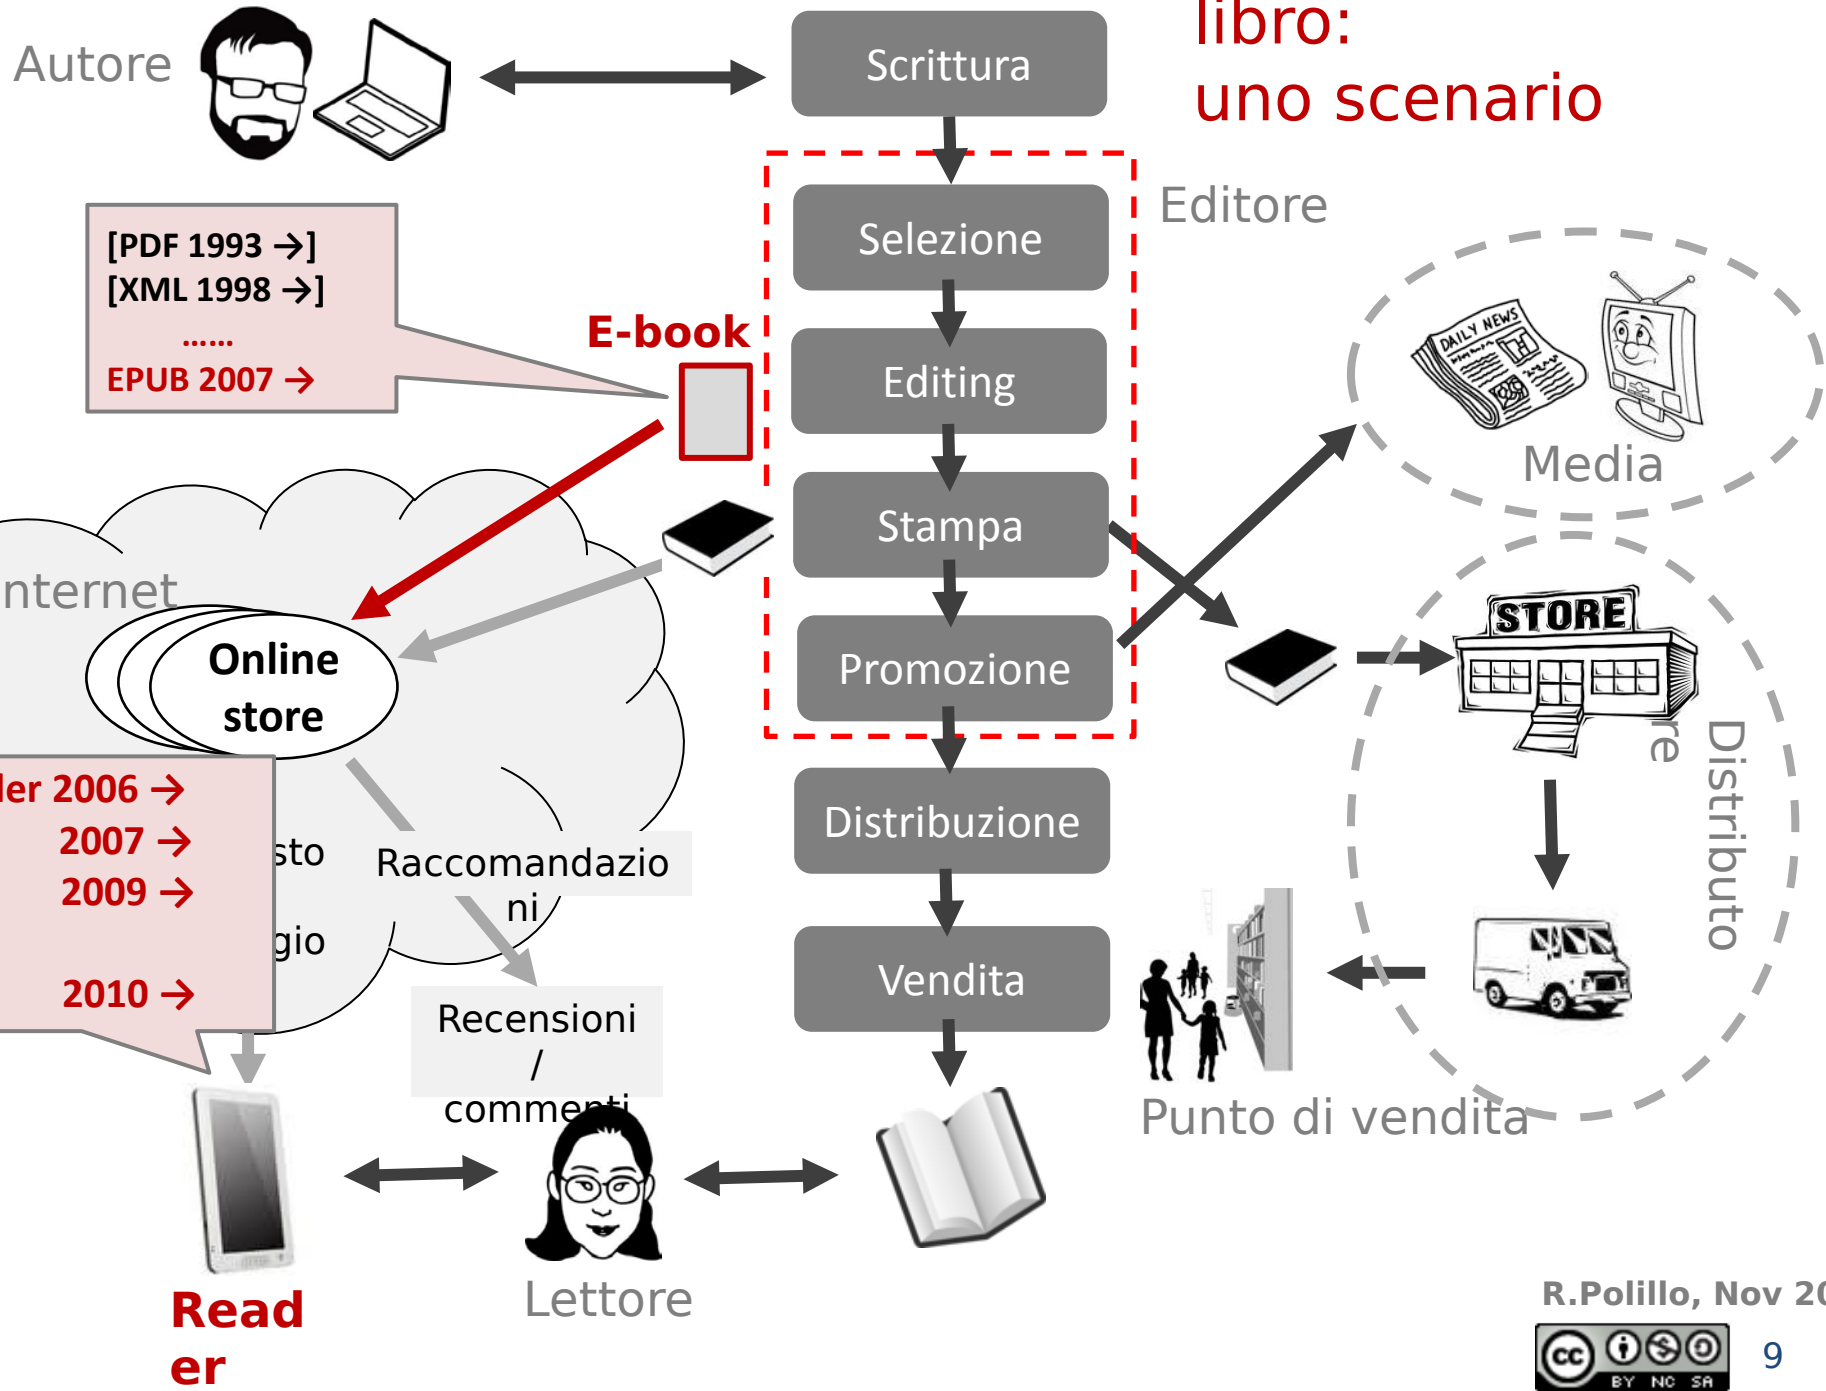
libro:
uno scenario

Autore

Scrittura

Editore

Selezione

Editing

Stampa

Promozione

Distribuzione

Vendita

[PDF 1993 →]
[XML 1998 →]
......
EPUB 2007 →

E-book

nternet

Online store

ler 2006 →
2007 →
2009 →
2010 →

sto

gio

Raccomandazioni

Recensioni / commenti

Media

DAILY NEWS

STORE

re

Distributo

Punto di vendita

Read er

Lettore

R.Polillo, Nov 20

BY NC SA

9